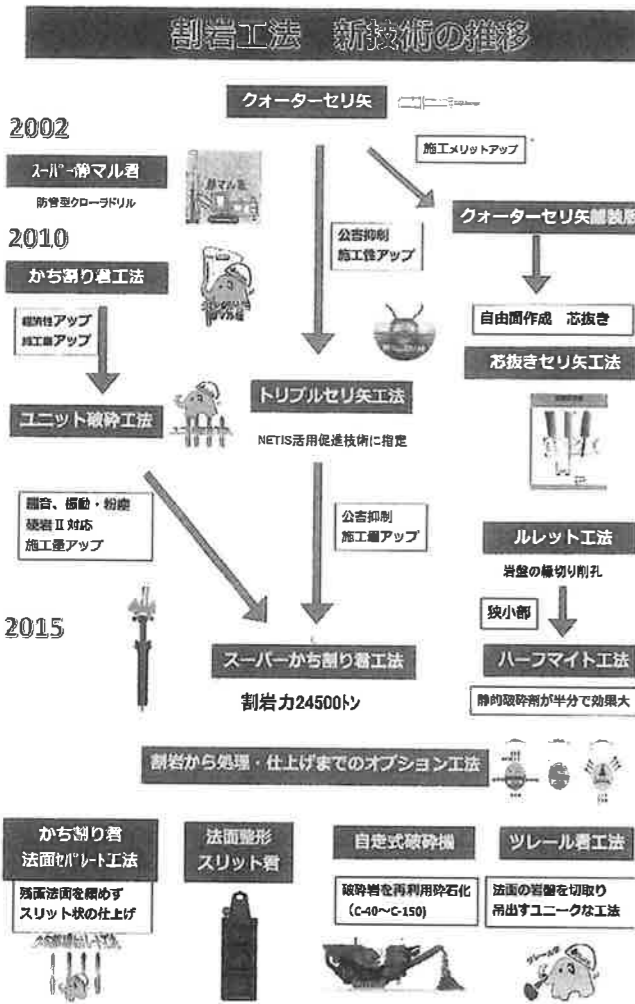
割岩工法　新技術の推移

クォーターセリ矢

2002

施工メリットアップ

スーパー静マル君

防音型クローラドリル

クォーターセリ矢離装置

2010

公害抑制
施工性アップ

かち割り君工法

経済性アップ
施工量アップ

自由面作成　芯抜き

芯抜きセリ矢工法

ユニット破砕工法

トリプルセリ矢工法

NETIS活用促進技術に指定

騒音、振動・粉塵
破岩Ⅱ対応
施工量アップ

公害抑制
施工量アップ

ルレット工法

岩盤の縁切り削孔

2015

狭小部

スーパーかち割り君工法

ハーフマイト工法

割岩力24500トン

静的破砕剤が半分で効果大

割岩から処理・仕上げまでのオプション工法

かち割り君
法面セパレート工法

法面整形
スリット君

自走式破砕機

ツレール君工法

残面法面を緩めず
スリット状の仕上げ

破砕岩を再利用砕石化
（C-40～C-150）

法面の岩盤を切取り
吊出すユニークな工法

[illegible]

ツレール君